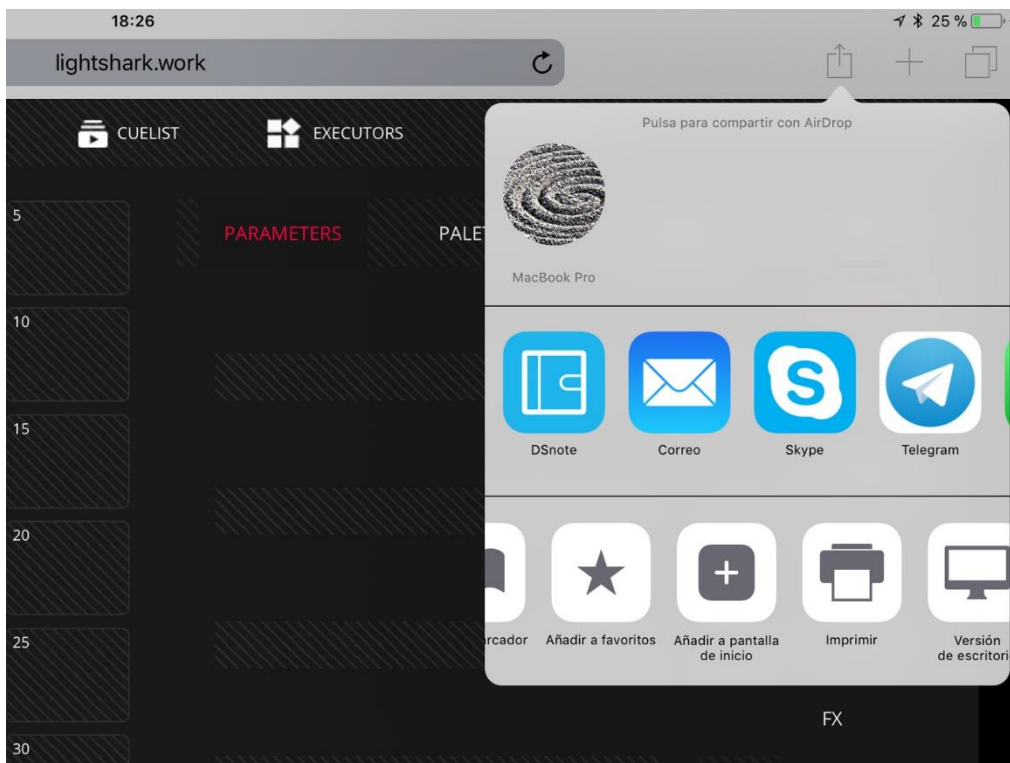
18:26

25 %

lightshark.work

CUELIST

EXECUTORS

Pulsa para compartir con AirDrop

MacBook Pro

5

PARAMETERS

PALET

10

15

20

25

30

DSnote

Correo

Skype

Telegram

rcador

Añadir a favoritos

Añadir a pantalla de inicio

Imprimir

Versión de escritori

FX